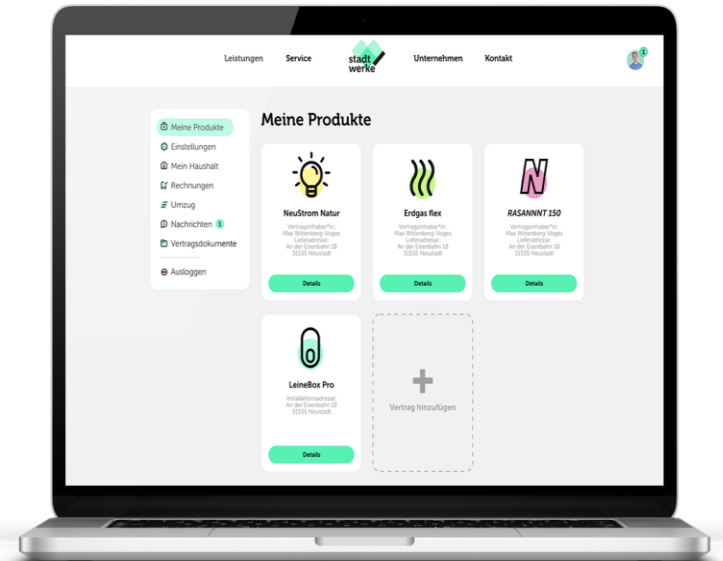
Leistungen Service stadt werke Unternehmen Kontakt

1

Meine Produkte
Einstellungen
Mein Haushalt
Rechnungen
Umzug
Nachrichten 1
Vertragsdokumente
Ausloggen

Meine Produkte

NeuStrom Natur
Vertragsinhaber*in: Max Wittenberg-Voges Lieferadresse: An der Eisenbahn 18 31535 Neustadt
Details

Erdgas flex
Vertragsinhaber*in: Max Wittenberg-Voges Lieferadresse: An der Eisenbahn 18 31535 Neustadt
Details

RASANNNT 150
Vertragsinhaber*in: Max Wittenberg-Voges Lieferadresse: An der Eisenbahn 18 31535 Neustadt
Details

LeineBox Pro
Installationsadresse: An der Eisenbahn 18 31535 Neustadt
Details

Vertrag hinzufügen